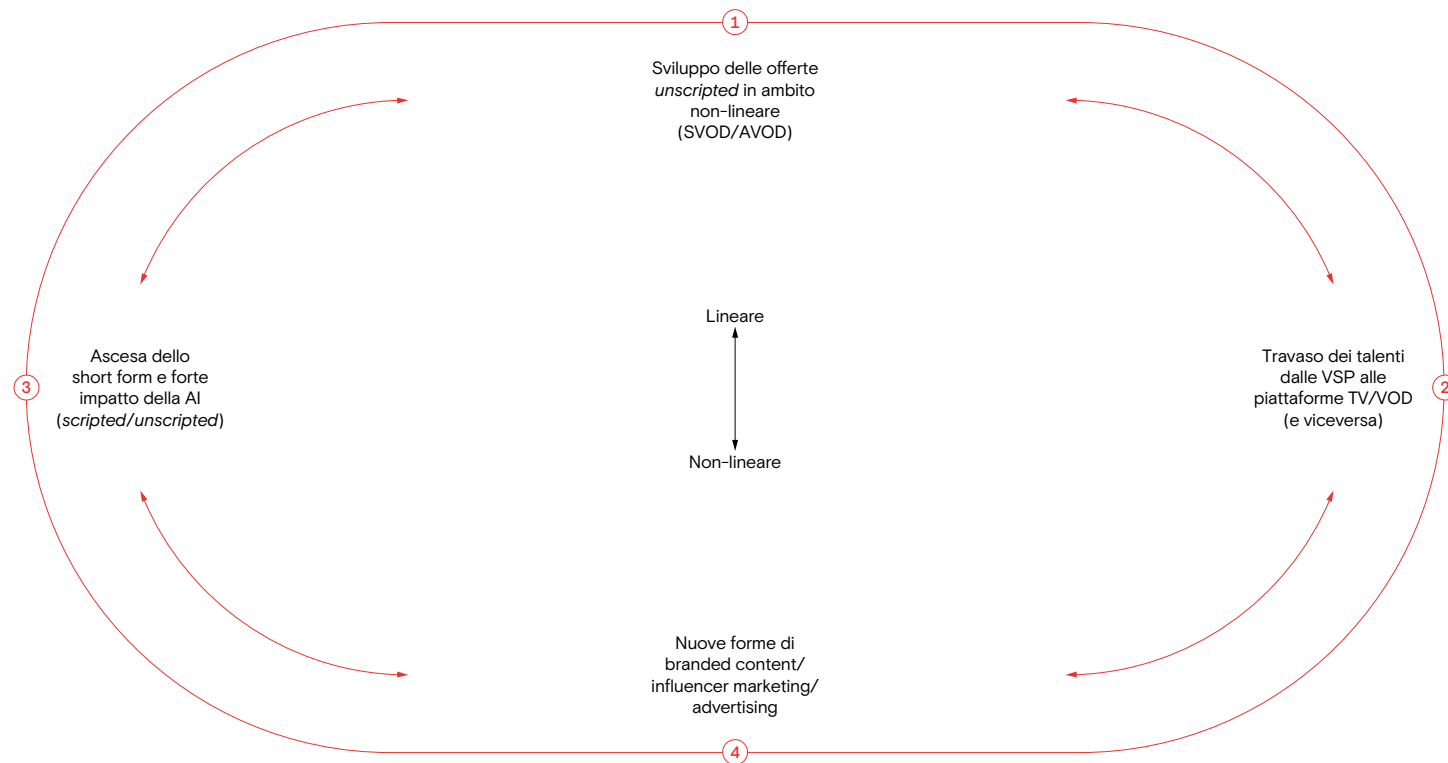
1

Sviluppo delle offerte *unscripted* in ambito non-lineare (SVOD/AVOD)

Lineare

Non-lineare

3

Ascesa dello short form e forte impatto della AI (*scripted/unscripted*)

2

Travaso dei talenti dalle VSP alle piattaforme TV/VOD (e viceversa)

Nuove forme di branded content/ influencer marketing/ advertising

4